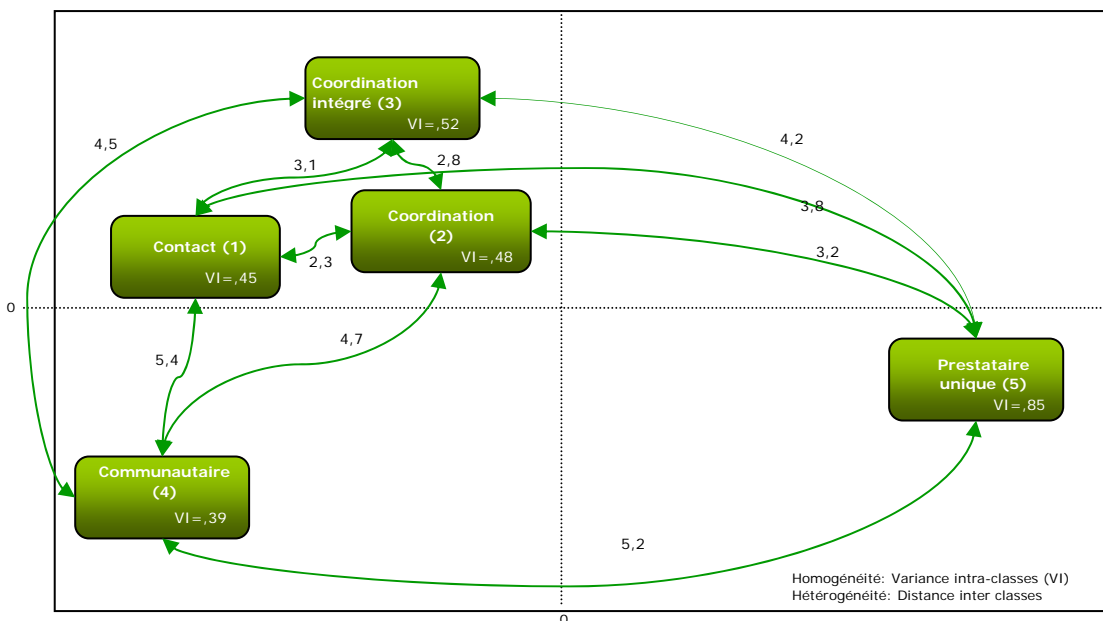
Coordination intégré (3)
VI=,52

4,5

4,2

3,1

2,8

3,8

Coordination (2)
VI=,48

Contact (1)
VI=,45

2,3

3,2

0

4,7

5,4

Prestataire unique (5)
VI=,85

Communautaire (4)
VI=,39

5,2

Homogénéité: Variance intra-classes (VI)
Hétérogénéité: Distance inter classes

0